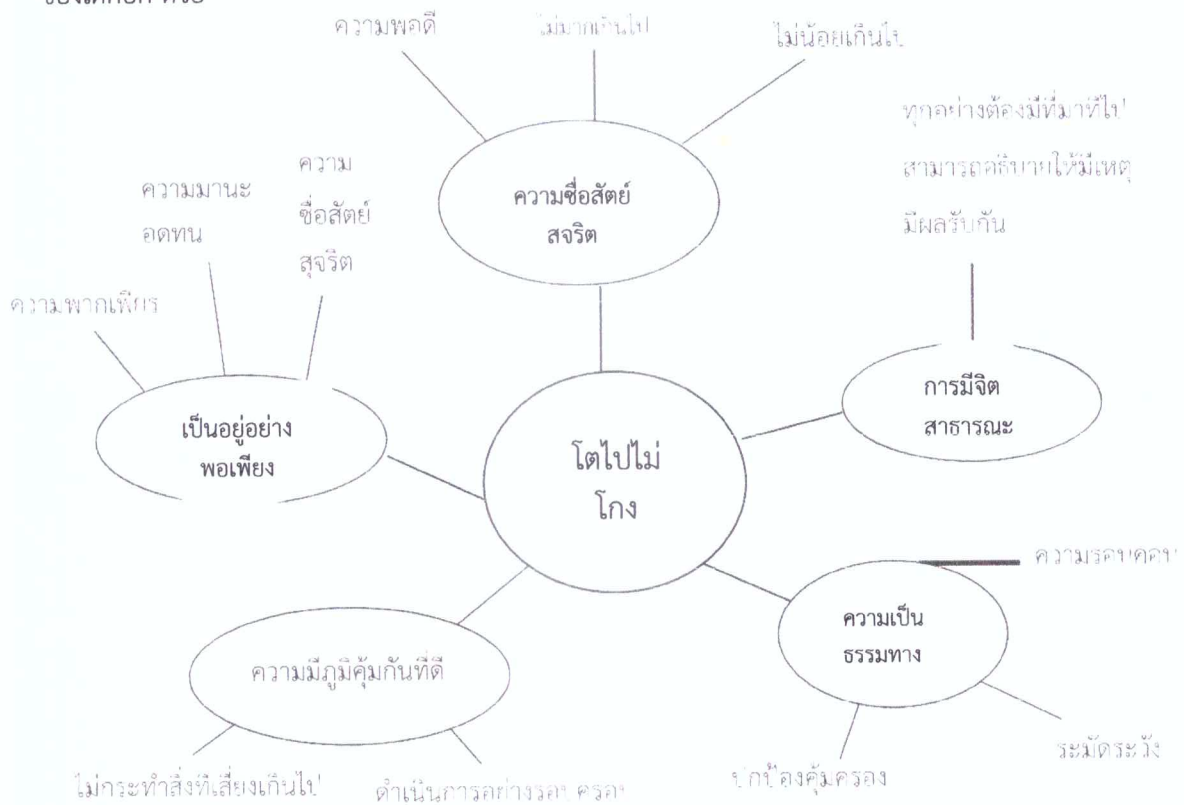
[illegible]

ความพอดี

ไม่มากเกินไป

ไม่น้อยเกินไป

ความซื่อสัตย์ สุจริต

ทุกอย่างต้องมีที่มาที่ไป สามารถอธิบายให้มีเหตุมีผลรับกัน

ความมานะ อดทน

ความ ซื่อสัตย์ สุจริต

ความพากเพียร

เป็นอยู่อย่าง พอเพียง

โตไปไม่ โกง

การมีจิต สาธารณะ

ความรอบคอบ

ความเป็น ธรรมทาง

ความมีภูมิคุ้มกันที่ดี

ไม่กระทำสิ่งที่เสี่ยงเกินไป

ดำเนินการอย่างรอบคอบ

ปกป้องคุ้มครอง

ระมัดระวัง